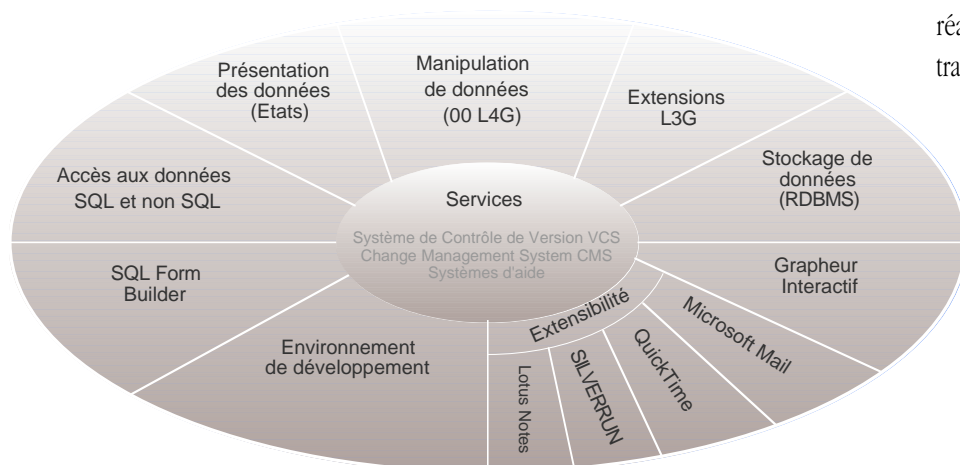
réa
tra

Présentation des données (Etats)

Manipulation de données (00 L4G)

Extensions L3G

Accès aux données SQL et non SQL

Services

Stockage de données (RDBMS)

Système de Contrôle de Version VCS
Change Management System CMS
Systèmes d'aide

SQL Form Builder

Grapheur Interactif

Extensibilité

Microsoft Mail

Environnement de développement

QuickTime

SILVERRUN

Lotus Notes